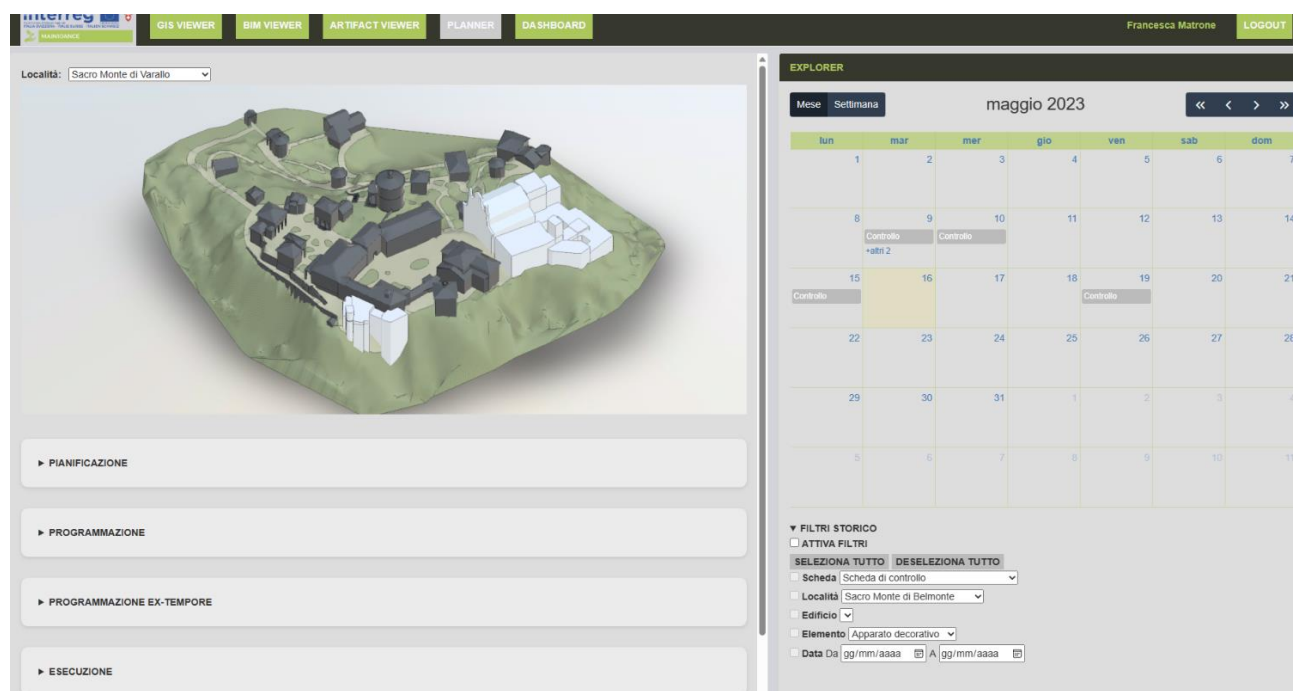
interreg
MAINSANCE

GIS VIEWER BIM VIEWER ARTIFACT VIEWER PLANNER DASHBOARD

Francesca Matrone LOGOUT

Località: Sacro Monte di Varallo

► PIANIFICAZIONE

► PROGRAMMAZIONE

► PROGRAMMAZIONE EX-TEMPORE

► ESECUZIONE

EXPLORER

Mese Settimana

maggio 2023

« < > »

| lun | mar | mer | gio | ven | sab | dom |
|---|---|---|---|---|---|---|
| 1 | 2 | 3 | 4 | 5 | 6 | 7 |
| 8 | 9 Controllo +altri 2 | 10 Controllo | 11 | 12 | 13 | 14 |
| 15 Controllo | 16 | 17 | 18 | 19 Controllo | 20 | 21 |
| 22 | 23 | 24 | 25 | 26 | 27 | 28 |
| 29 | 30 | 31 | 1 | 2 | 3 | 4 |
| 5 | 6 | 7 | 8 | 9 | 10 | 11 |

▼ FILTRI STORICO
ATTIVA FILTRI
SELEZIONA TUTTO DESELEZIONA TUTTO
Scheda Scheda di controllo
Località Sacro Monte di Belmonte
Edificio
Elemento Apparato decorativo
Data Da gg/mm/aaaa A gg/mm/aaaa